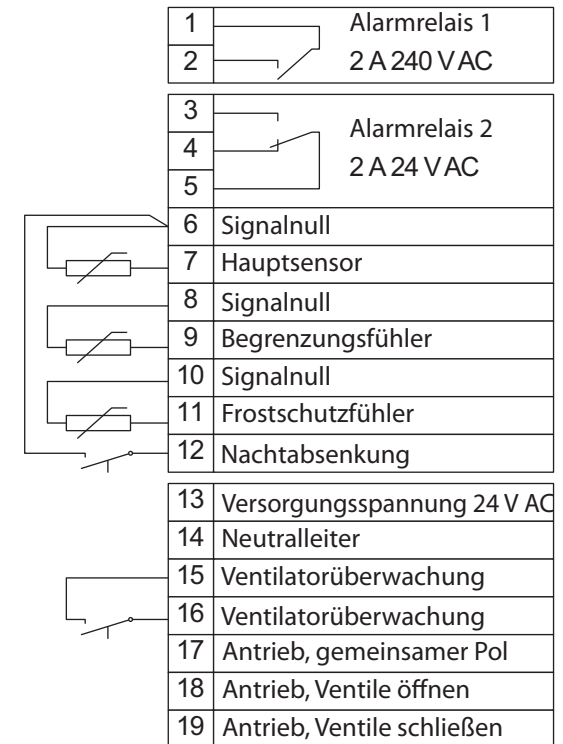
| | |
|---|---|
| 1 | Alarmrelais 1 |
| 2 | 2 A 240 V AC |

| | |
|---|---|
| 3 | Alarmrelais 2 |
| 4 | 2 A 24 V AC |
| 5 | |
| 6 | Signalnull |
| 7 | Hauptsensor |
| 8 | Signalnull |
| 9 | Begrenzungsfühler |
| 10 | Signalnull |
| 11 | Frostschutzfühler |
| 12 | Nachtabsenkung |

| | |
|---|---|
| 13 | Versorgungsspannung 24 V AC |
| 14 | Neutralleiter |
| 15 | Ventilatorüberwachung |
| 16 | Ventilatorüberwachung |
| 17 | Antrieb, gemeinsamer Pol |
| 18 | Antrieb, Ventile öffnen |
| 19 | Antrieb, Ventile schließen |